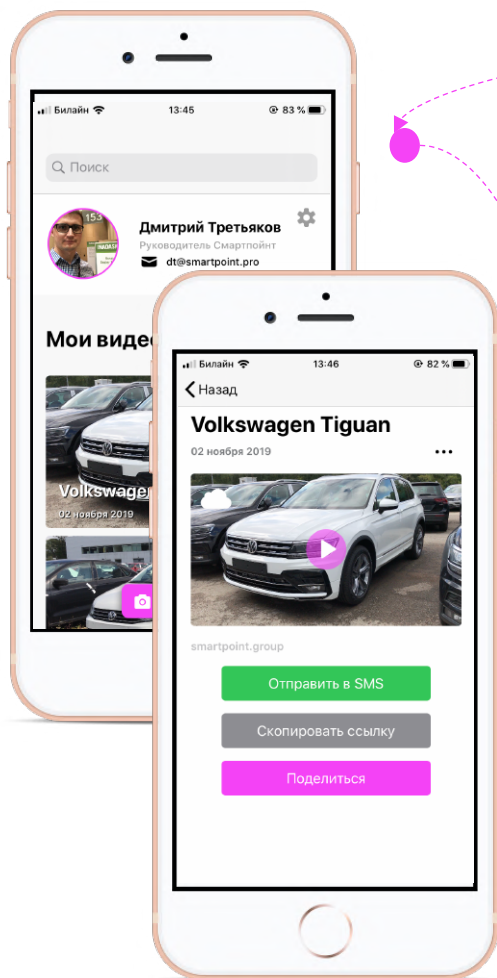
Билайн 13:45 83 %

Поиск

Дмитрий Третьяков
Руководитель Смартпойнт
dt@smartpoint.pro

Мои видео

Volkswagen
02 ноября 2019

Билайн 13:46 82 %

Назад

Volkswagen Tiguan

02 ноября 2019

smartpoint.group

Отправить в SMS

Скопировать ссылку

Поделиться